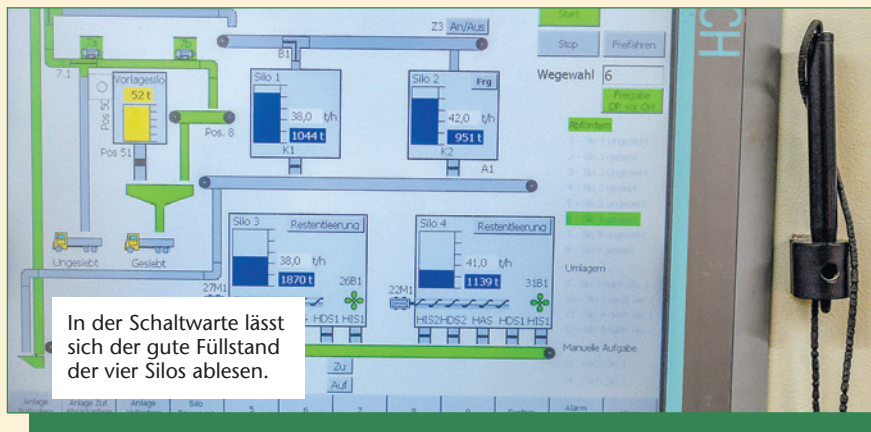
Z3 An/Aus

Start

Stop

Freifahren

B1

7.1

Vorlagesilo

52 t

Pos 50

Pos 51

Pos. 8

Silo 1

38,0 t/h

1044 t

K1

Silo 2

Frg

42,0 t/h

951 t

K2

A1

Wegewahl 6

Freigabe OP vor Ort

Abfördern

Ungesiebt

Gesiebt

Silo 3

Restentleerung

38,0 t/h

1870 t

27M1

26B1

HDS1 HIS1

Silo 4

Restentleerung

41,0 t/h

1139 t

22M1

31B1

HIS2 HDS2 HAS HDS1 HIS1

Umlagern

Manuelle Aufgabe

Zu

Auf

In der Schaltwarte lässt sich der gute Füllstand der vier Silos ablesen.

Anlage

Anlage Zuf.

Anlage

Silo

5

6

7

8

9

System

Alarm

CH